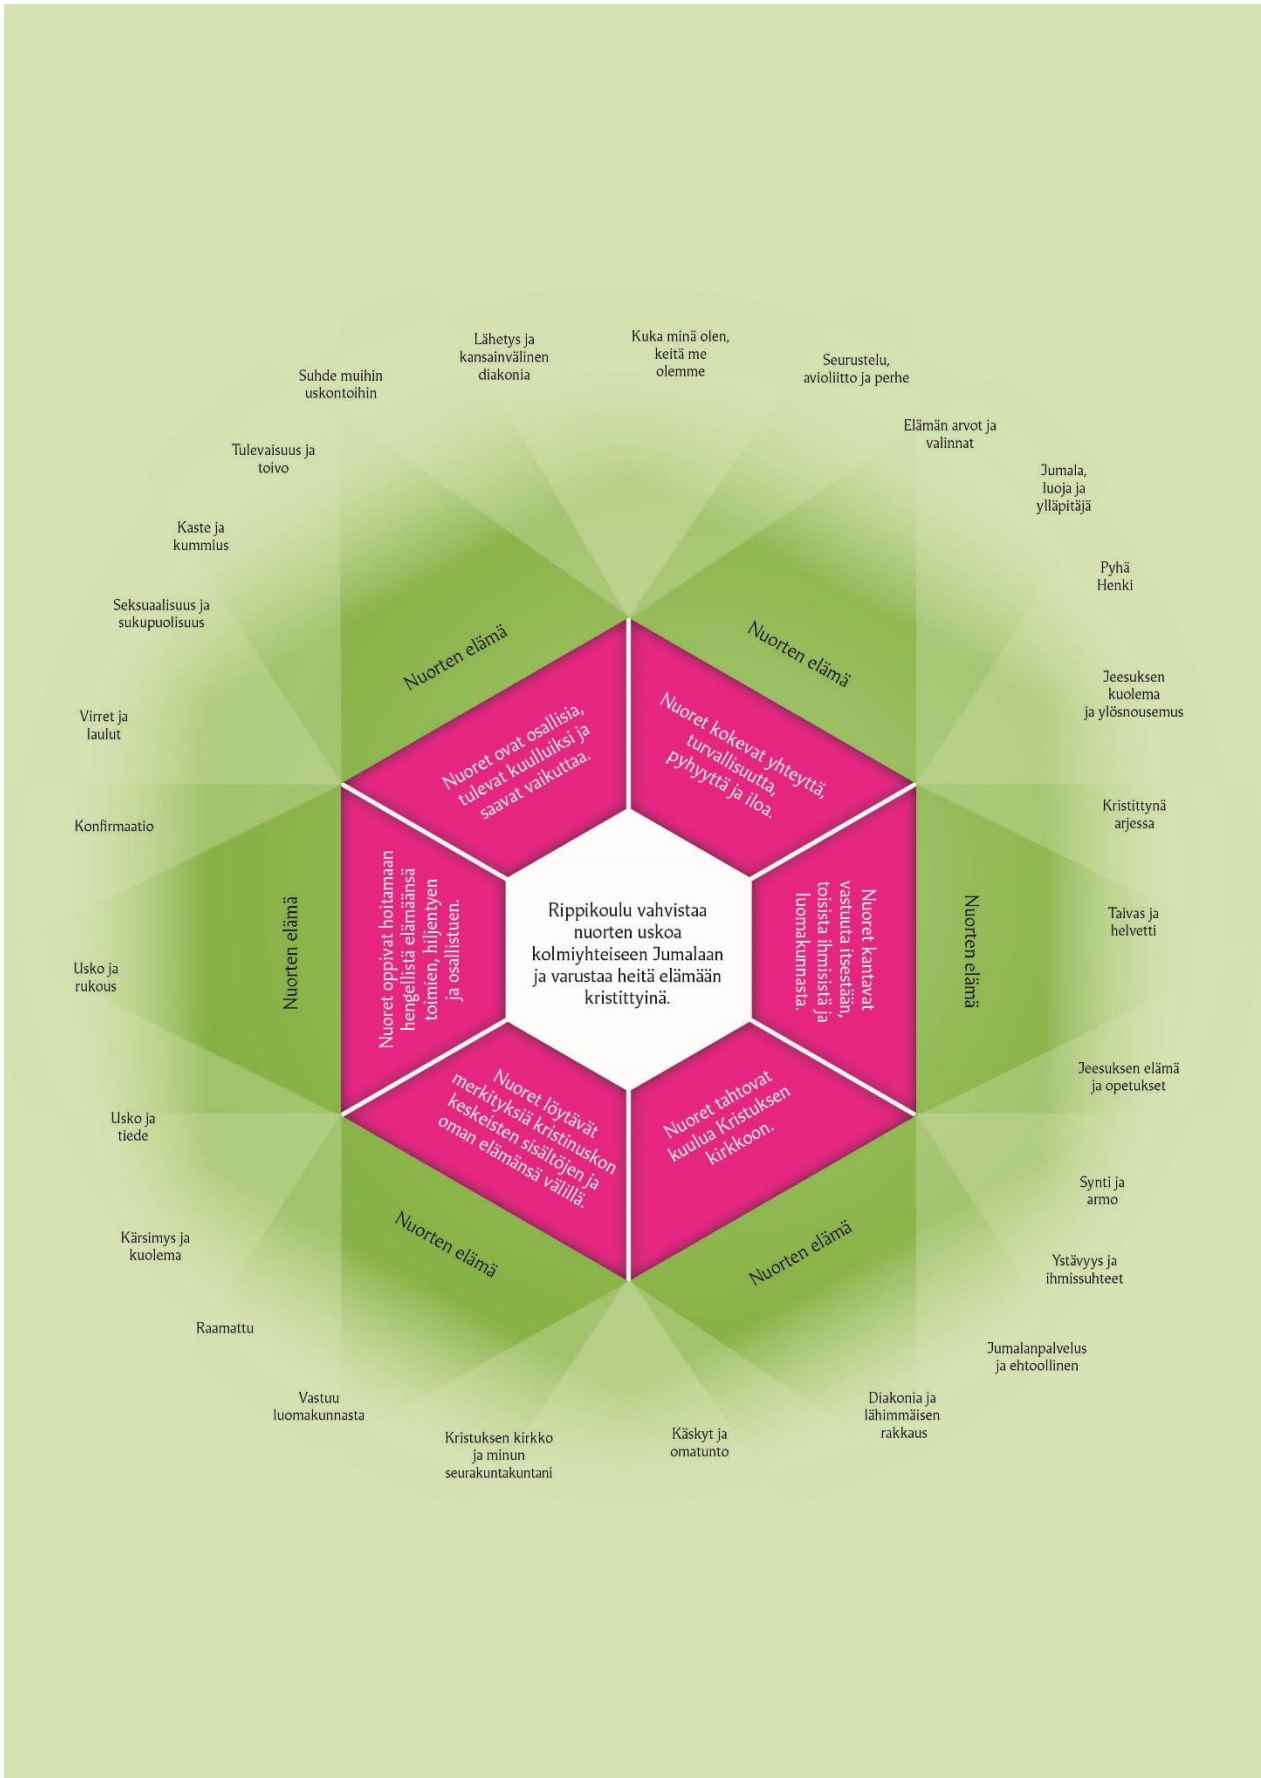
Rippikoulu vahvistaa nuorten uskoa kolmiyhteiseen Jumalaan ja varustaa heitä elämään kristittyinä.

Nuoret ovat osallisia, tulevat kuulluiksi ja saavat vaikuttaa.

Nuoret kokevat yhteyttä, turvallisuutta, pyhyyttä ja iloa.

Nuoret kantavat vastuuta itsestään, toisista ihmisistä ja luomakunnasta.

Nuoret tahtovat kuulua Kristuksen kirkkoon.

Nuoret löytävät merkityksiä kristinuskon keskeisten sisältöjen ja oman elämänsä välillä.

Nuoret oppivat hoitamaan hengellistä elämäänsä toimien, hiljentyen ja osallistuen.

Nuorten elämä

Nuorten elämä

Nuorten elämä

Nuorten elämä

Nuorten elämä

Nuorten elämä

Kuka minä olen, keitä me olemme

Seurustelu, avioliitto ja perhe

Elämän arvot ja valinnat

Jumala, luoja ja ylläpitäjä

Pyhä Henki

Jeesuksen kuolema ja ylösnousemus

Kristittynä arjessa

Taivas ja helvetti

Jeesuksen elämä ja opetukset

Synti ja armo

Ystävyys ja ihmissuhteet

Jumalanpalvelus ja ehtoollinen

Diakonia ja lähimmäisen rakkaus

Käskyt ja omatunto

Kristuksen kirkko ja minun seurakuntakuntani

Vastuu luomakunnasta

Raamattu

Kärsimys ja kuolema

Usko ja tiede

Usko ja rukous

Konfirmaatio

Virret ja laulut

Seksuaalisuus ja sukupuolisuus

Kaste ja kummius

Tulevaisuus ja toivo

Suhde muihin uskontoihin

Lähetys ja kansainvälinen diakonia